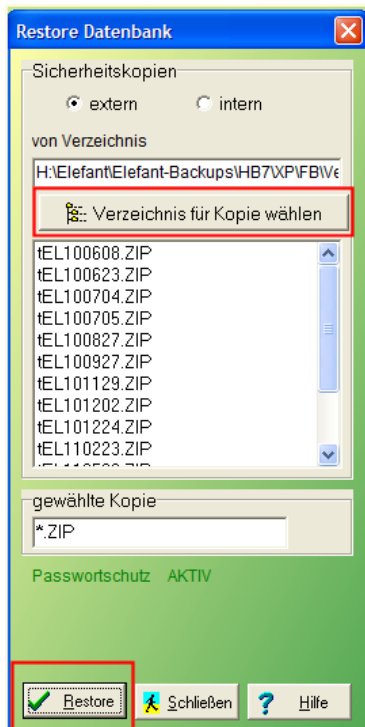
Restore Datenbank

Sicherheitskopien

extern

intern

von Verzeichnis

H:\Elefant\Elefant-Backups\HB7\XP\FB\We

Verzeichnis für Kopie wählen

tEL100608.ZIP
tEL100623.ZIP
tEL100704.ZIP
tEL100705.ZIP
tEL100827.ZIP
tEL100927.ZIP
tEL101129.ZIP
tEL101202.ZIP
tEL101224.ZIP
tEL110223.ZIP
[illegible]

gewählte Kopie

*.ZIP

Passwortschutz AKTIV

Restore

Schließen

Hilfe